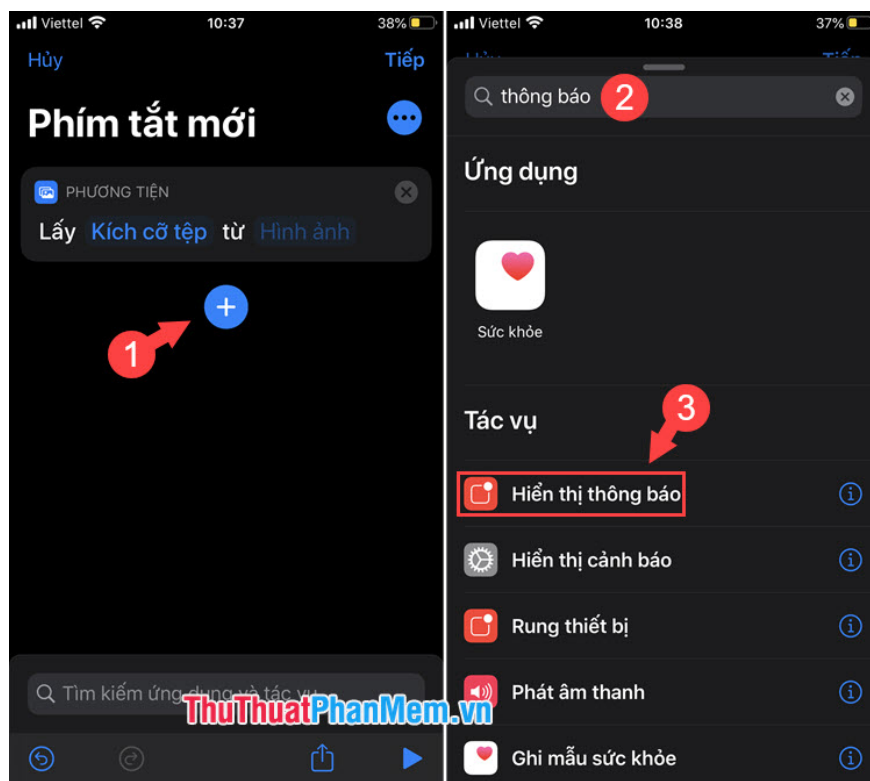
Viettel 10:37 38%

Hủy

Tiếp

Phím tắt mới

PHƯƠNG TIỆN

Lấy Kích cỡ tệp từ Hình ảnh

1

Tìm kiếm ứng dụng và tác vụ

Viettel 10:38 37%

thông báo

2

Ứng dụng

Sức khỏe

Tác vụ

3

Hiển thị thông báo

Hiển thị cảnh báo

Rung thiết bị

Phát âm thanh

Ghi mẫu sức khỏe

ThuThuatPhanMem.vn